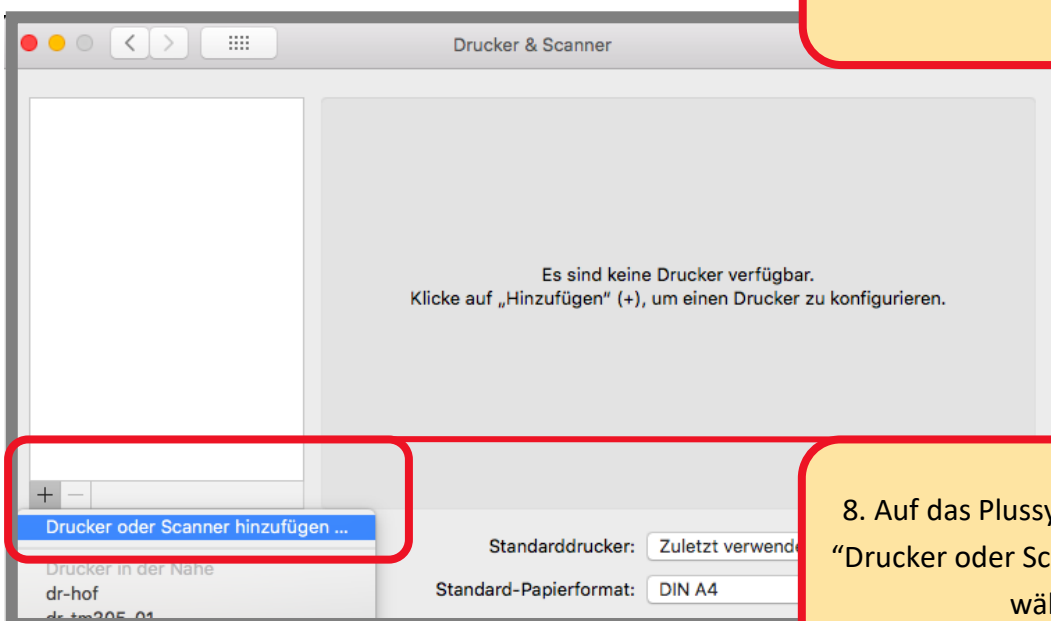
Drucker & Scanner

Es sind keine Drucker verfügbar.
Klicke auf „Hinzufügen" (+), um einen Drucker zu konfigurieren.

+ −

Drucker oder Scanner hinzufügen ...

Drucker in der Nähe
dr-hof
dr-tm205_01

Standarddrucker: Zuletzt verwende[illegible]

Standard-Papierformat: DIN A4

8. Auf das Plussy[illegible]
"Drucker oder Sc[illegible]
wä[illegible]